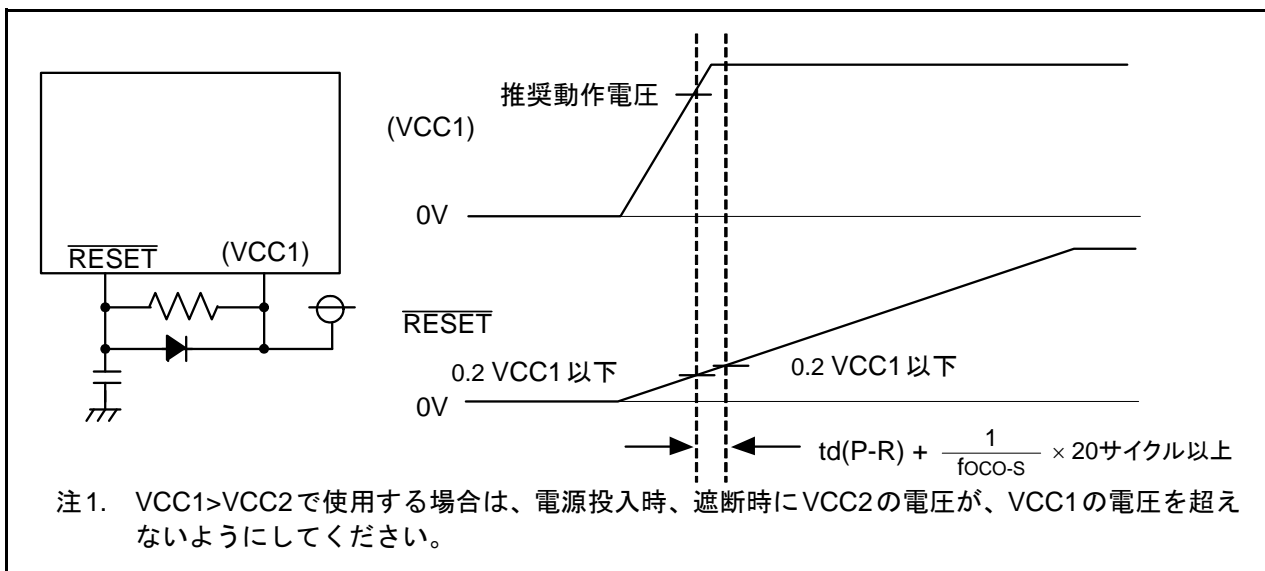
推奨動作電圧

(VCC1)

0V

$\overline{RESET}$

(VCC1)

$\overline{RESET}$

0.2 VCC1 以下

0.2 VCC1 以下

0V

td(P-R) + $\frac{1}{fOCO\text{-}S}$ × 20サイクル以上

注1. VCC1>VCC2で使用する場合は、電源投入時、遮断時にVCC2の電圧が、VCC1の電圧を超えないようにしてください。